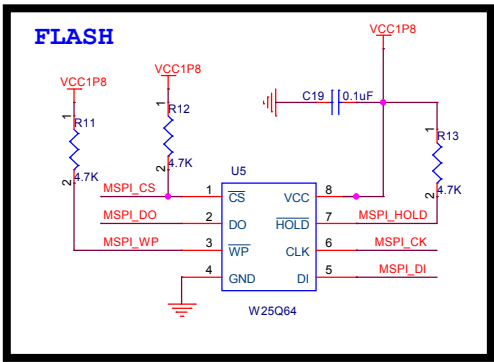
FLASH

VCC1P8
VCC1P8
VCC1P8

R11
1
2
4.7K

R12
1
2
4.7K

C19
0.1uF

R13
1
2
4.7K

U5

MSPI_CS
1
$\overline{CS}$
VCC
8

MSPI_DO
2
DO
$\overline{HOLD}$
7
MSPI_HOLD

MSPI_WP
3
$\overline{WP}$
CLK
6
MSPI_CK

4
GND
DI
5
MSPI_DI

W25Q64